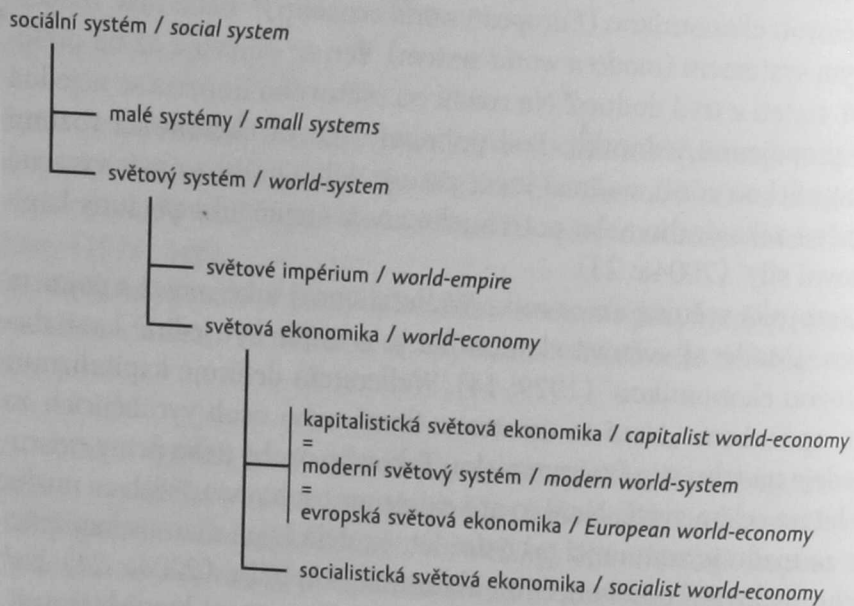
sociální systém / social system

malé systémy / small systems

světový systém / world-system

světové impérium / world-empire

světová ekonomika / world-economy

kapitalistická světová ekonomika / capitalist world-economy
=
moderní světový systém / modern world-system
=
evropská světová ekonomika / European world-economy

socialistická světová ekonomika / socialist world-economy